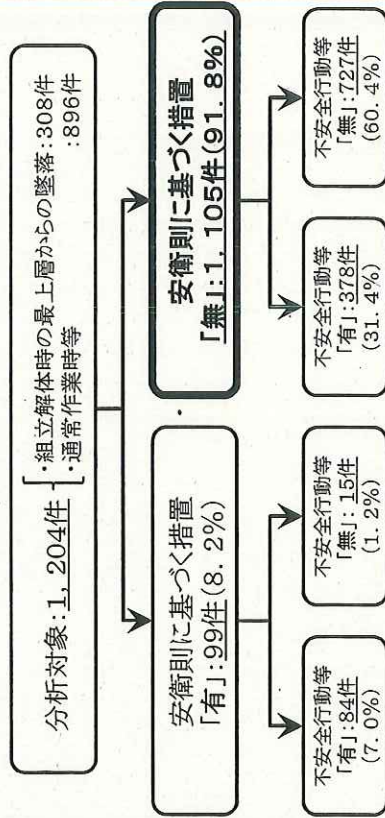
分析対象：1，204件

・組立解体時の最上層からの墜落：308件
・通常作業時等：896件

安衛則に基づく措置
「有」：99件（8．2%）

安衛則に基づく措置
「無」：1，105件（91．8%）

不安全行動等
「有」：84件
（7．0%）

不安全行動等
「無」：15件
（1．2%）

不安全行動等
「有」：378件
（31．4%）

不安全行動等
「無」：727件
（60．4%）